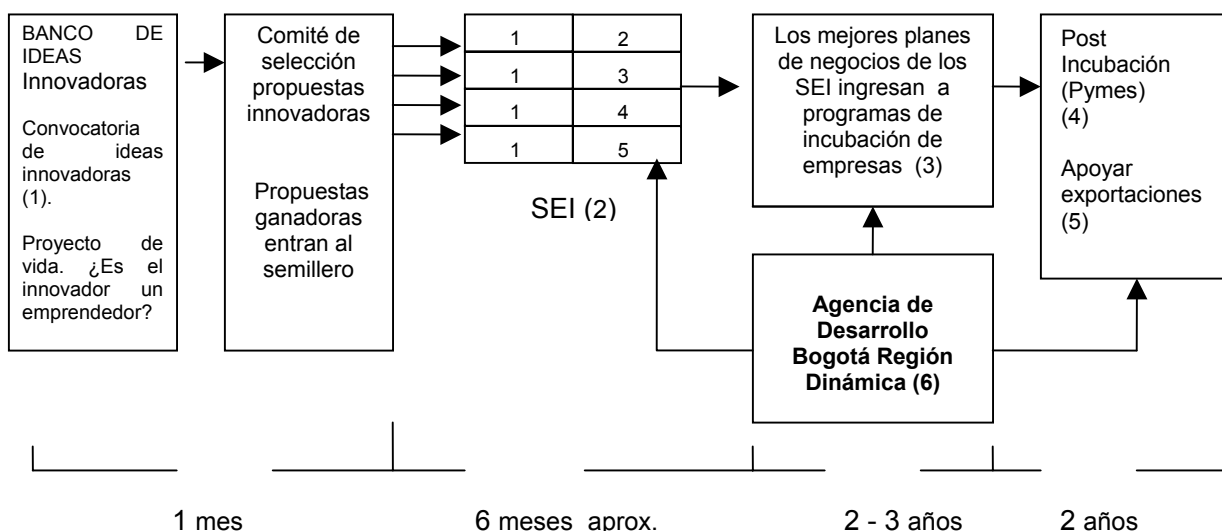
BANCO DE IDEAS Innovadoras

Convocatoria de ideas innovadoras (1).

Proyecto de vida. ¿Es el innovador un emprendedor?

Comité de selección propuestas innovadoras

Propuestas ganadoras entran al semillero

| 1 | 2 |
|---|---|
| 1 | 3 |
| 1 | 4 |
| 1 | 5 |

SEI (2)

Los mejores planes de negocios de los SEI ingresan a programas de incubación de empresas (3)

Post Incubación (Pymes) (4)

Apoyar exportaciones (5)

**Agencia de Desarrollo Bogotá Región Dinámica (6)**

1 mes

6 meses aprox.

2 - 3 años

2 años